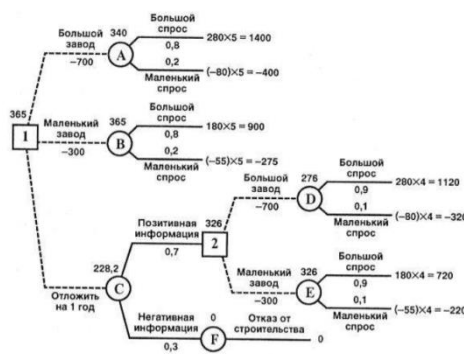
365
1
Большой завод
–700
340
A
Большой спрос
0,8
280×5 = 1400
0,2
Маленький спрос
(–80)×5 = –400
Маленький завод
–300
365
B
Большой спрос
0,8
180×5 = 900
0,2
Маленький спрос
(–55)×5 = –275
Позитивная информация
0,7
326
2
Большой завод
–700
276
D
Большой спрос
0,9
280×4 = 1120
0,1
Маленький спрос
(–80)×4 = –320
Маленький завод
–300
326
E
Большой спрос
0,9
180×4 = 720
0,1
Маленький спрос
(–55)×4 = –220
228,2
C
Отложить на 1 год
Негативная информация
0,3
0
F
Отказ от строительства
0